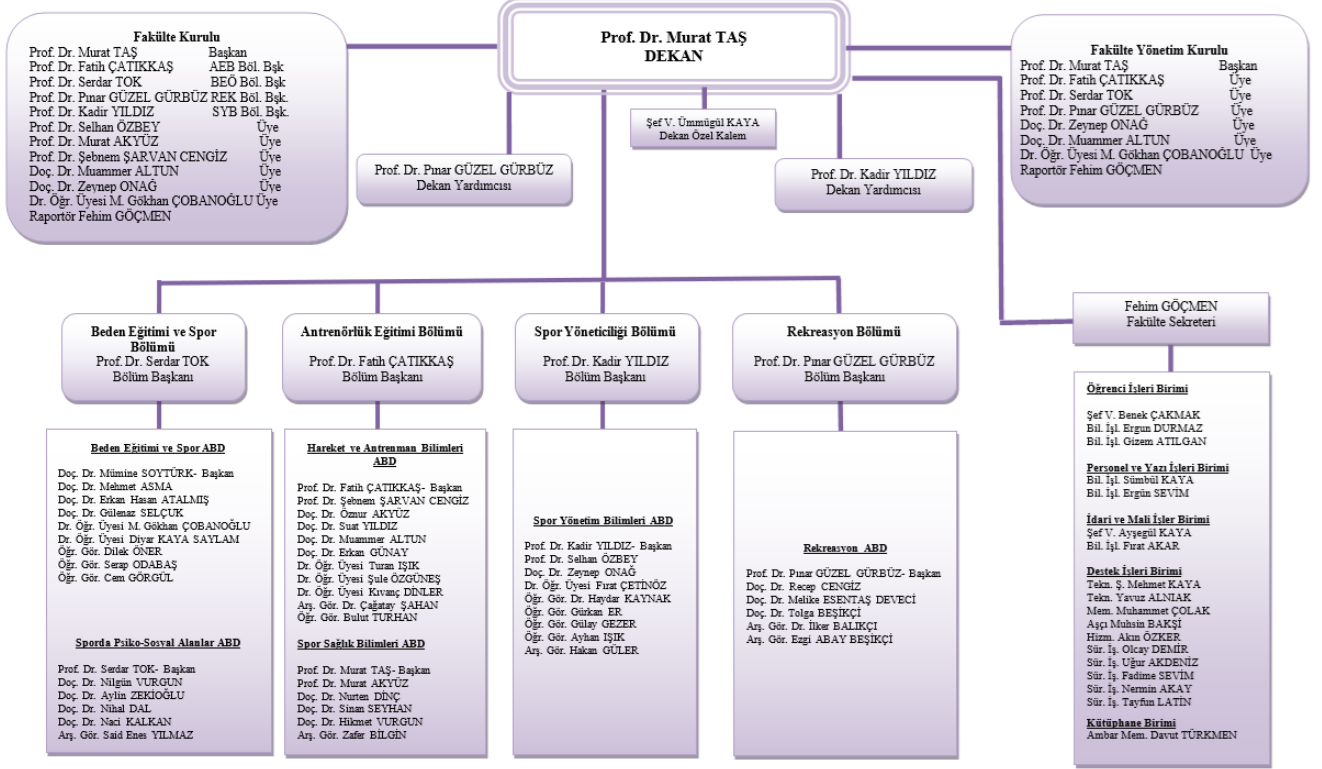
Prof. Dr. Murat TAŞ
DEKAN

Fakülte Kurulu
Prof. Dr. Murat TAŞ Başkan
Prof. Dr. Fatih ÇATIKKAŞ AEB Böl. Bşk
Prof. Dr. Serdar TOK BEÖ Böl. Bşk
Prof. Dr. Pınar GÜZEL GÜRBÜZ REK Böl. Bşk.
Prof. Dr. Kadir YILDIZ SYB Böl. Bşk.
Prof. Dr. Selhan ÖZBEY Üye
Prof. Dr. Murat AKYÜZ Üye
Prof. Dr. Şebnem ŞARVAN CENGİZ Üye
Doç. Dr. Muammer ALTUN Üye
Doç. Dr. Zeynep ONAĞ Üye
Dr. Öğr. Üyesi M. Gökhan ÇOBANOĞLU Üye
Raportör Fehim GÖÇMEN

Fakülte Yönetim Kurulu
Prof. Dr. Murat TAŞ Başkan
Prof. Dr. Fatih ÇATIKKAŞ Üye
Prof. Dr. Serdar TOK Üye
Prof. Dr. Pınar GÜZEL GÜRBÜZ Üye
Doç. Dr. Zeynep ONAĞ Üye
Doç. Dr. Muammer ALTUN Üye
Dr. Öğr. Üyesi M. Gökhan ÇOBANOĞLU Üye
Raportör Fehim GÖÇMEN

Şef V. Ümmügül KAYA
Dekan Özel Kalem

Prof. Dr. Pınar GÜZEL GÜRBÜZ
Dekan Yardımcısı

Prof. Dr. Kadir YILDIZ
Dekan Yardımcısı

Fehim GÖÇMEN
Fakülte Sekreteri

Beden Eğitimi ve Spor Bölümü
Prof. Dr. Serdar TOK
Bölüm Başkanı

Antrenörlük Eğitimi Bölümü
Prof. Dr. Fatih ÇATIKKAŞ
Bölüm Başkanı

Spor Yöneticiliği Bölümü
Prof. Dr. Kadir YILDIZ
Bölüm Başkanı

Rekreasyon Bölümü
Prof. Dr. Pınar GÜZEL GÜRBÜZ
Bölüm Başkanı

Beden Eğitimi ve Spor ABD
Doç. Dr. Mümine SOYTÜRK- Başkan
Doç. Dr. Mehmet ASMA
Doç. Dr. Erkan Hasan ATALMIŞ
Doç. Dr. Gülenaz SELÇUK
Dr. Öğr. Üyesi M. Gökhan ÇOBANOĞLU
Dr. Öğr. Üyesi Diyar KAYA SAYLAM
Öğr. Gör. Dilek ÖNER
Öğr. Gör. Serap ODABAŞ
Öğr. Gör. Cem GÖRGÜL

Sporda Psiko-Sosyal Alanlar ABD
Prof. Dr. Serdar TOK- Başkan
Doç. Dr. Nilgün VURGUN
Doç. Dr. Aylin ZEKİOĞLU
Doç. Dr. Nihal DAL
Doç. Dr. Naci KALKAN
Arş. Gör. Said Enes YILMAZ

Hareket ve Antrenman Bilimleri ABD
Prof. Dr. Fatih ÇATIKKAŞ- Başkan
Prof. Dr. Şebnem ŞARVAN CENGİZ
Doç. Dr. Özmur AKYÜZ
Doç. Dr. Suat YILDIZ
Doç. Dr. Muammer ALTUN
Doç. Dr. Erkan GÜNAY
Dr. Öğr. Üyesi Turan IŞIK
Dr. Öğr. Üyesi Şule ÖZGÜNEŞ
Dr. Öğr. Üyesi Kıvanç DİNLER
Arş. Gör. Dr. Çağatay ŞAHAN
Öğr. Gör. Bulut TURHAN

Spor Sağlık Bilimleri ABD
Prof. Dr. Murat TAŞ- Başkan
Prof. Dr. Murat AKYÜZ
Doç. Dr. Nurten DİNÇ
Doç. Dr. Sinan SEYHAN
Doç. Dr. Hikmet VURGUN
Arş. Gör. Zafer BİLGİN

Spor Yönetim Bilimleri ABD
Prof. Dr. Kadir YILDIZ- Başkan
Prof. Dr. Selhan ÖZBEY
Doç. Dr. Zeynep ONAĞ
Dr. Öğr. Üyesi Fırat ÇETİNÖZ
Öğr. Gör. Dr. Haydar KAYNAK
Öğr. Gör. Gürkan ER
Öğr. Gör. Gülay GEZER
Öğr. Gör. Ayhan IŞIK
Arş. Gör. Hakan GÜLER

Rekreasyon ABD
Prof. Dr. Pınar GÜZEL GÜRBÜZ- Başkan
Doç. Dr. Recep CENGİZ
Doç. Dr. Melike ESENTAŞ DEVECİ
Doç. Dr. Tolga BEŞİKÇİ
Arş. Gör. Dr. İlker BALIKÇI
Arş. Gör. Ezgi ABAY BEŞİKÇİ

Öğrenci İşleri Birimi
Şef V. Benek ÇAKMAK
Bil. İşl. Ergun DURMAZ
Bil. İşl. Gizem ATILGAN

Personel ve Yazı İşleri Birimi
Bil. İşl. Sümbül KAYA
Bil. İşl. Ergün SEVİM

İdari ve Mali İşler Birimi
Şef V. Ayşegül KAYA
Bil. İşl. Fırat AKAR

Destek İşleri Birimi
Tekn. Ş. Mehmet KAYA
Tekn. Yavuz ALNIAK
Mem. Muhammet ÇOLAK
Aşçı Muhsin BAKŞİ
Hizm. Akın ÖZKER
Sür. İş. Olcay DEMİR
Sür. İş. Uğur AKDENİZ
Sür. İş. Fadime SEVİM
Sür. İş. Nermin AKAY
Sür. İş. Tayfun LATİN

Kütüphane Birimi
Ambar Mem. Davut TÜRKMEN